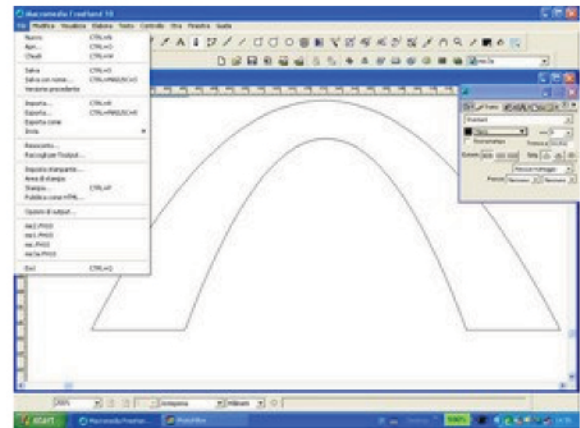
Macromedia FreeHand 10

File Modifica Visualizza Elabora Testo Controllo Xtra Finestra Guida

Nuovo CTRL+N
Apri... CTRL+O
Chiudi CTRL+W

Salva CTRL+S
Salva con nome... CTRL+MAIUSC+S
Versione precedente

Esporta... CTRL+R
Esporta... CTRL+MAIUSC+R
Esporta come
Invia

Resoconto...
Raccogli per l'output...

Imposta stampante...
Area di stampa
Stampa... CTRL+P
Pubblica come HTML...

Opzioni di output...

Arc1.FH10
arc1.FH10
arc.FH10
Arc1a.FH10

Esci CTRL+Q

Standard

Nero

Sovrastampa

Pennino

Nessuna Nessuna

200%

Anteprima

Millimetri

start

Macromedia FreeHan...

FreeHand

100%